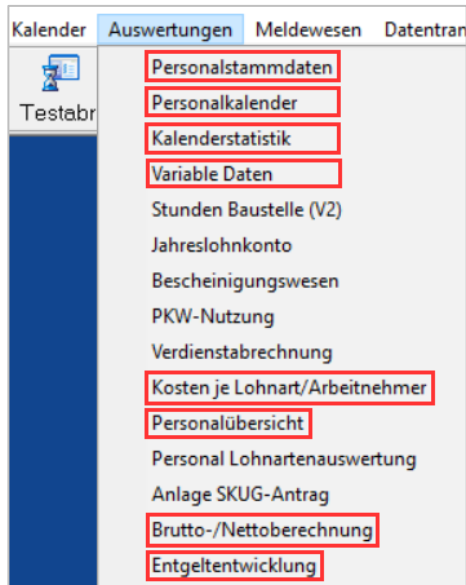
Kalender Auswertungen Meldewesen Datentran

Testabr

Personalstammdaten
Personalkalender
Kalenderstatistik
Variable Daten
Stunden Baustelle (V2)
Jahreslohnkonto
Bescheinigungswesen
PKW-Nutzung
Verdienstabrechnung
Kosten je Lohnart/Arbeitnehmer
Personalübersicht
Personal Lohnartenauswertung
Anlage SKUG-Antrag
Brutto-/Nettoberechnung
Entgeltentwicklung